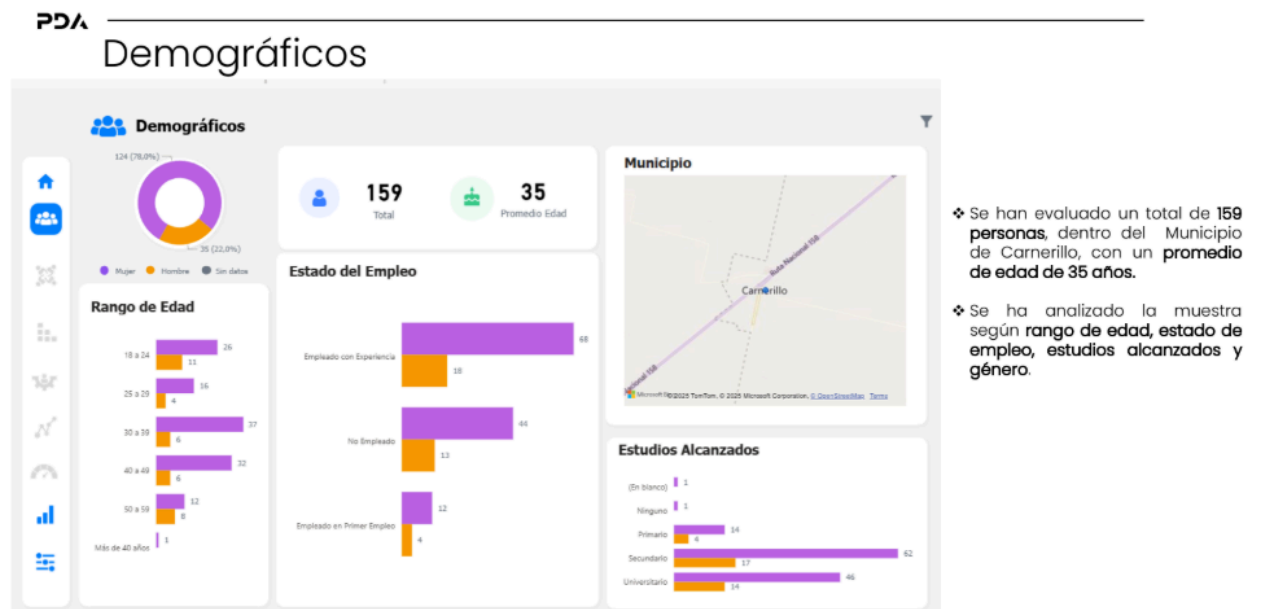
PDA

Demográficos

Demográficos

124 (78,0%)

35 (22,0%)

Mujer Hombre Sin datos

159
Total

35
Promedio Edad

Municipio

Ruta Nacional 158

Carnerillo

Nacional 158

Microsoft ©2025 TomTom, © 2025 Microsoft Corporation, © OpenStreetMap Terms

Rango de Edad

| | | |
|---|---|---|
| 18 a 24 | 26 | 11 |
| 25 a 29 | 16 | 4 |
| 30 a 39 | 37 | 6 |
| 40 a 49 | 32 | 6 |
| 50 a 59 | 12 | 8 |
| Más de 40 años | 1 | |

Estado del Empleo

| | | |
|---|---|---|
| Empleado con Experiencia | 68 | 18 |
| No Empleado | 44 | 13 |
| Empleado en Primer Empleo | 12 | 4 |

Estudios Alcanzados

| | | |
|---|---|---|
| (En blanco) | 1 | |
| Ninguno | 1 | |
| Primario | 14 | 4 |
| Secundario | 62 | 17 |
| Universitario | 46 | 14 |

❖ Se han evaluado un total de 159 personas, dentro del Municipio de Carnerillo, con un promedio de edad de 35 años.

❖ Se ha analizado la muestra según rango de edad, estado de empleo, estudios alcanzados y género.